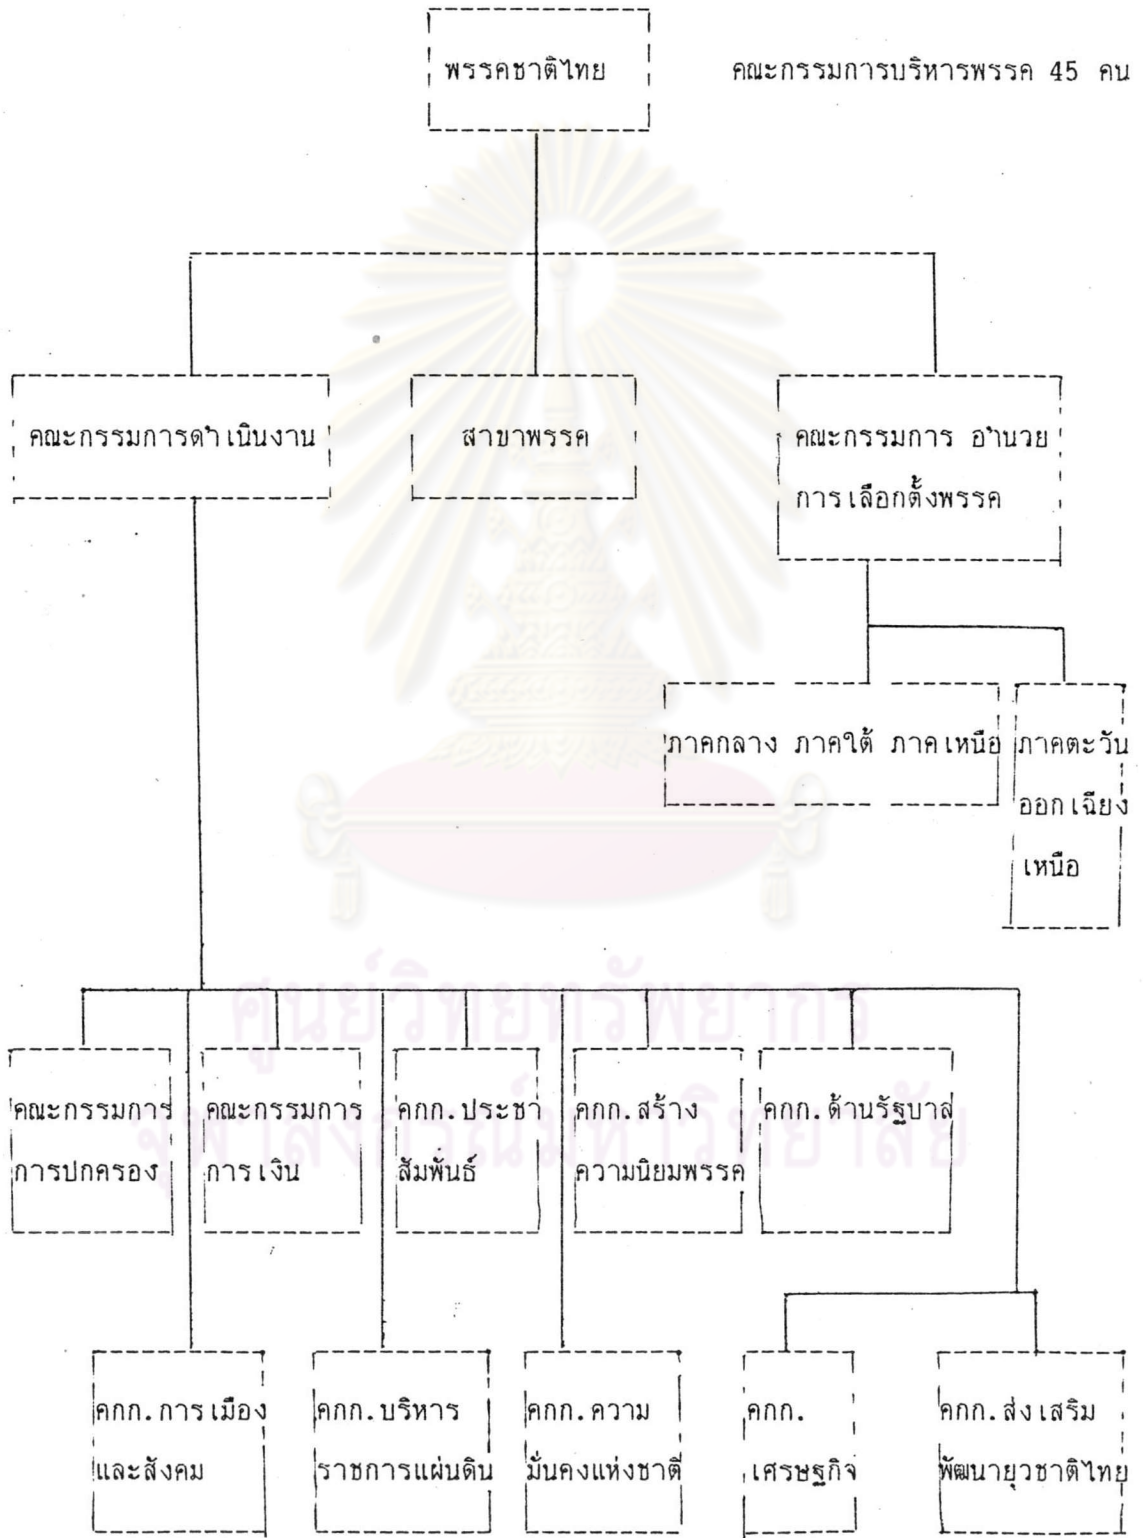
พรรคชาติไทย

คณะกรรมการบริหารพรรค 45 คน

คณะกรรมการดำเนินงาน

สาขาพรรค

คณะกรรมการ อำนวยการเลือกตั้งพรรค

ภาคกลาง ภาคใต้ ภาคเหนือ

ภาคตะวันออกเฉียงเหนือ

ศูนย์วิทยทรัพยากร
จุฬาลงกรณ์มหาวิทยาลัย

คณะกรรมการการปกครอง

คณะกรรมการการเงิน

คกก. ประชาสัมพันธ์

คกก. สร้างความนิยมพรรค

คกก. ด้านรัฐบาล

คกก. การเมืองและสังคม

คกก. บริหารราชการแผ่นดิน

คกก. ความมั่นคงแห่งชาติ

คกก. เศรษฐกิจ

คกก. ส่งเสริมพัฒนายุวชาติไทย